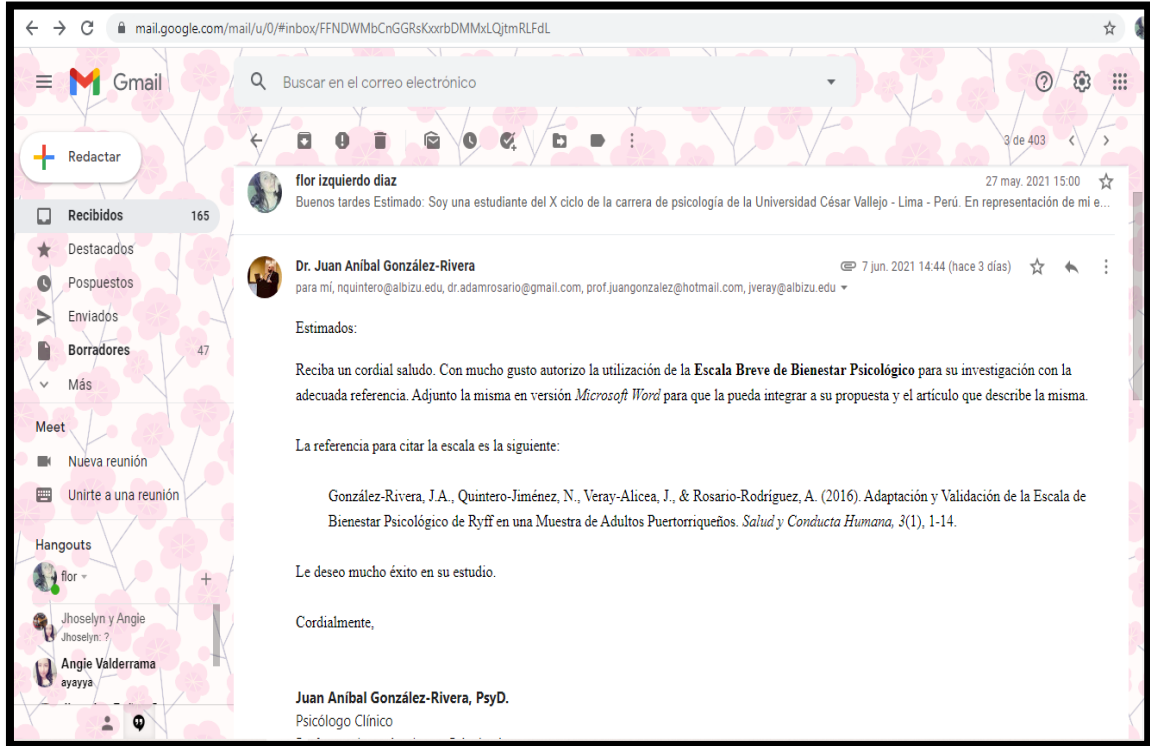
mail.google.com/mail/u/0/#inbox/FFNDWMbCnGGRsKxxrbDMMxLQjtmRLFdL

Gmail

Buscar en el correo electrónico

Redactar

Recibidos 165
Destacados
Pospuestos
Enviados
Borradores 47
Más

Meet
Nueva reunión
Unirte a una reunión

Hangouts
flor
Jhoselyn y Angie
Jhoselyn: ?
Angie Valderrama
ayayya

3 de 403

flor izquierdo diaz
27 may. 2021 15:00
Buenos tardes Estimado: Soy una estudiante del X ciclo de la carrera de psicología de la Universidad César Vallejo - Lima - Perú. En representación de mi e...

Dr. Juan Aníbal González-Rivera
7 jun. 2021 14:44 (hace 3 días)
para mí, nquintero@albizu.edu, dr.adamrosario@gmail.com, prof.juangonzalez@hotmail.com, jveray@albizu.edu

Estimados:

Reciba un cordial saludo. Con mucho gusto autorizo la utilización de la **Escala Breve de Bienestar Psicológico** para su investigación con la adecuada referencia. Adjunto la misma en versión *Microsoft Word* para que la pueda integrar a su propuesta y el artículo que describe la misma.

La referencia para citar la escala es la siguiente:

González-Rivera, J.A., Quintero-Jiménez, N., Veray-Alicea, J., & Rosario-Rodríguez, A. (2016). Adaptación y Validación de la Escala de Bienestar Psicológico de Ryff en una Muestra de Adultos Puertorriqueños. *Salud y Conducta Humana, 3*(1), 1-14.

Le deseo mucho éxito en su estudio.

Cordialmente,

**Juan Aníbal González-Rivera, PsyD.**
Psicólogo Clínico
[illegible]